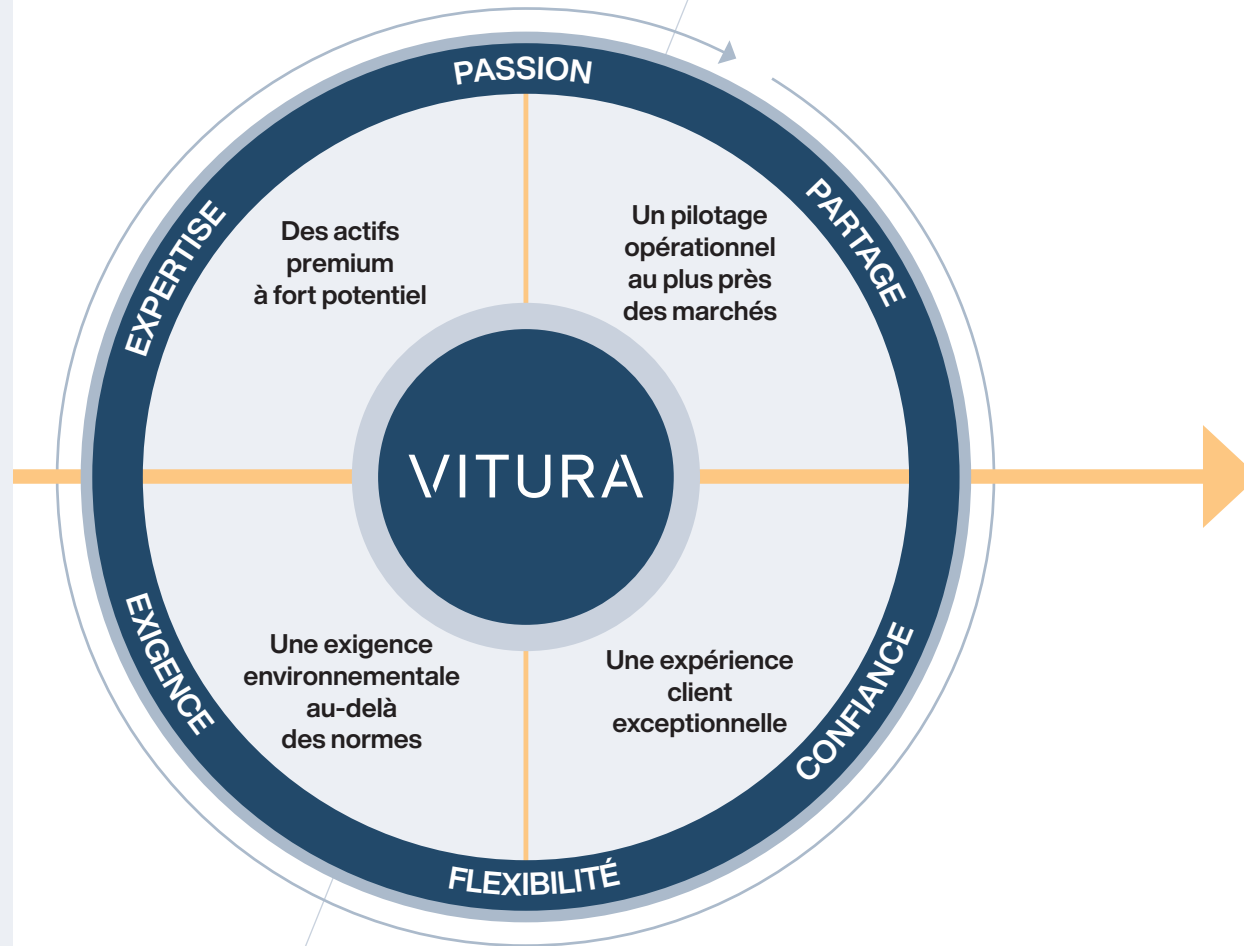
PASSION

PARTAGE

CONFIANCE

FLEXIBILITÉ

EXIGENCE

EXPERTISE

Des actifs premium à fort potentiel

Un pilotage opérationnel au plus près des marchés

VITURA

Une exigence environnementale au-delà des normes

Une expérience client exceptionnelle